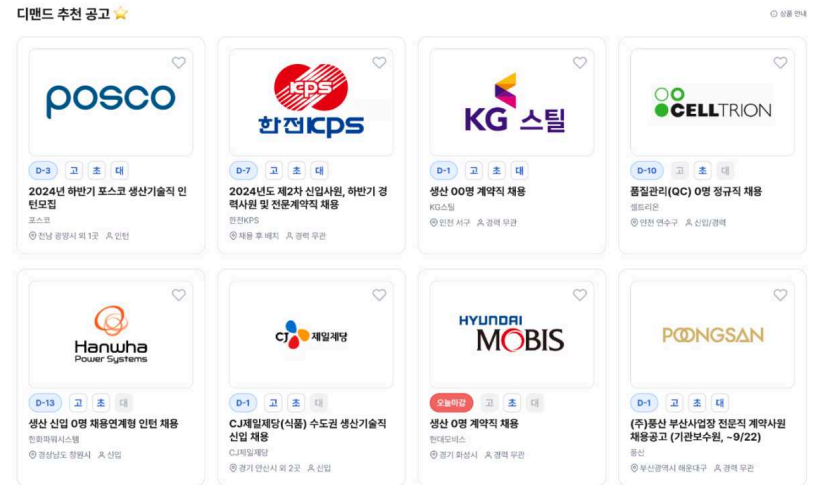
디맨드 추천 공고

ⓘ 상품 안내

POSCO

D-3 고 초 대

2024년 하반기 포스코 생산기술직 인턴모집

포스코

전남 광양시 외 1곳 인턴

KPS 한전KPS

D-7 고 초 대

2024년도 제2차 신입사원, 하반기 경력사원 및 전문계약직 채용

한전KPS

채용 후 배치 경력 무관

KG 스틸

D-1 고 초 대

생산 00명 계약직 채용

KG스틸

인천 서구 경력 무관

CELLTRION

D-10 고 초 대

품질관리(QC) 0명 정규직 채용

셀트리온

인천 연수구 신입/경력

Hanwha Power Systems

D-13 고 초 대

생산 신입 0명 채용연계형 인턴 채용

한화파워시스템

경상남도 창원시 신입

CJ 제일제당

D-1 고 초 대

CJ제일제당(식품) 수도권 생산기술직 신입 채용

CJ제일제당

경기 안산시 외 2곳 신입

HYUNDAI MOBIS

오늘마감 고 초 대

생산 0명 계약직 채용

현대모비스

경기 화성시 경력 무관

POONGSAN

D-1 고 초 대

(주)풍산 부산사업장 전문직 계약사원 채용공고 (기관보수원, ~9/22)

풍산

부산광역시 해운대구 경력 무관